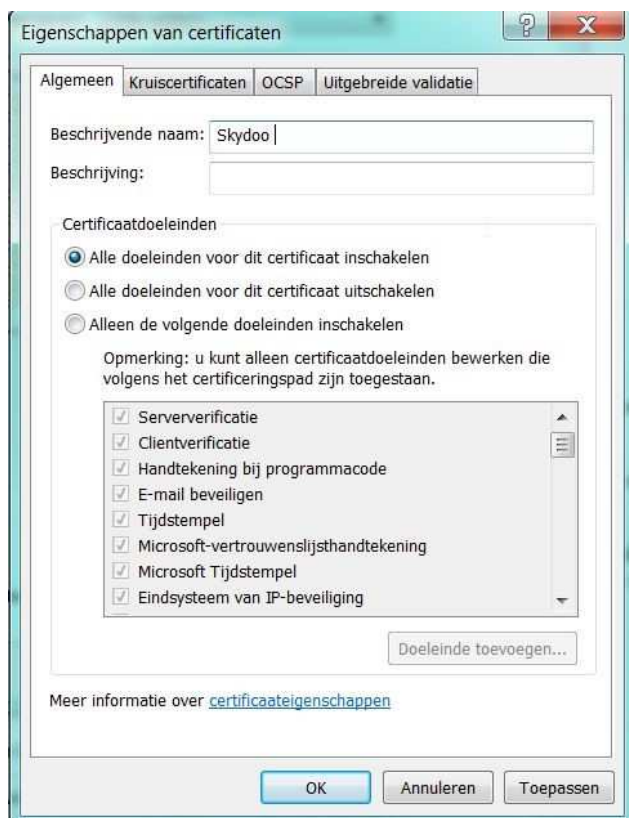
Eigenschappen van certificaten

?
X

Algemeen
Kruiscertificaten
OCSP
Uitgebreide validatie

Beschrijvende naam: Skydoo

Beschrijving:

Certificaatdoeleinden

Alle doeleinden voor dit certificaat inschakelen

Alle doeleinden voor dit certificaat uitschakelen

Alleen de volgende doeleinden inschakelen

Opmerking: u kunt alleen certificaatdoeleinden bewerken die volgens het certificeringspad zijn toegestaan.

Serververificatie
Clientverificatie
Handtekening bij programmacode
E-mail beveiligen
Tijdstempel
Microsoft-vertrouwenslijsthandtekening
Microsoft Tijdstempel
Eindsysteem van IP-beveiliging

Doeleinde toevoegen...

Meer informatie over certificaateigenschappen

OK
Annuleren
Toepassen